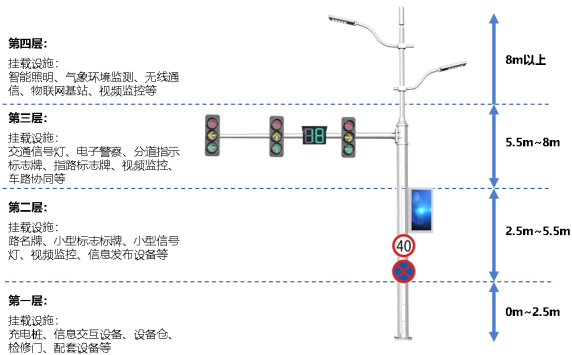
第四层:
挂载设施:
智能照明、气象环境监测、无线通信、物联网基站、视频监控等

8m以上

第三层:
挂载设施:
交通信号灯、电子警察、分道指示标志牌、指路标志牌、视频监控、车路协同等

18

5.5m~8m

第二层:
挂载设施:
路名牌、小型标志标牌、小型信号灯、视频监控、信息发布设备等

40

2.5m~5.5m

第一层:
挂载设施:
充电桩、信息交互设备、设备仓、检修门、配套设备等

0m~2.5m